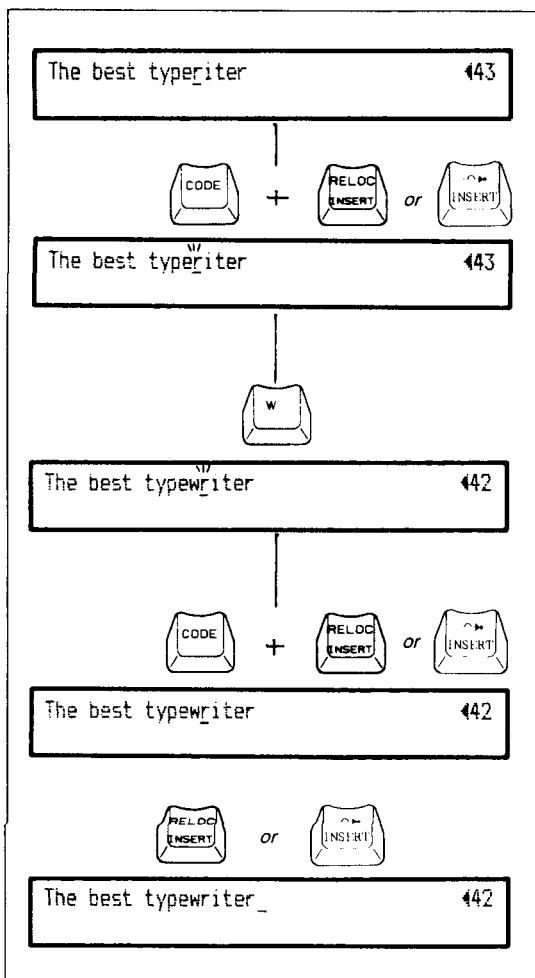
The best typeriter ◀43

CODE + RELOC INSERT or INSERT

The best typeriter ◀43

W

The best typewriter ◀42

CODE + RELOC INSERT or INSERT

The best typewriter ◀42

RELOC INSERT or INSERT

The best typewriter_ ◀42